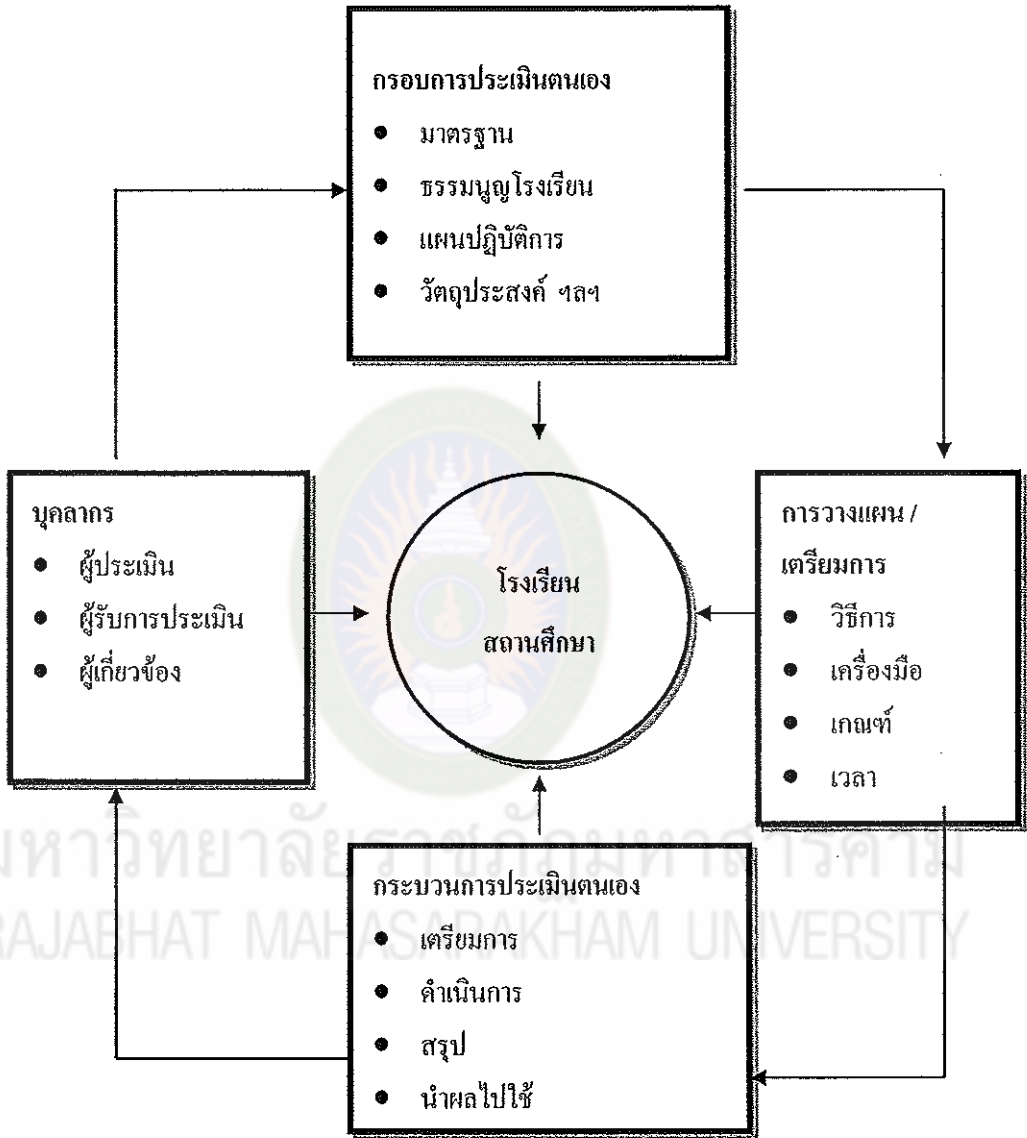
กรอบการประเมินตนเอง
- มาตรฐาน
- ธรรมนูญโรงเรียน
- แผนปฏิบัติการ
- วัตถุประสงค์ ฯลฯ

บุคลากร
- ผู้ประเมิน
- ผู้รับการประเมิน
- ผู้เกี่ยวข้อง

โรงเรียน
สถานศึกษา

การวางแผน / เตรียมการ
- วิธีการ
- เครื่องมือ
- เกณฑ์
- เวลา

กระบวนการประเมินตนเอง
- เตรียมการ
- ดำเนินการ
- สรุป
- นำผลไปใช้

มหาวิทยาลัยราชภัฏมหาสารคาม
RAJABHAT MAHASARAKHAM UNIVERSITY